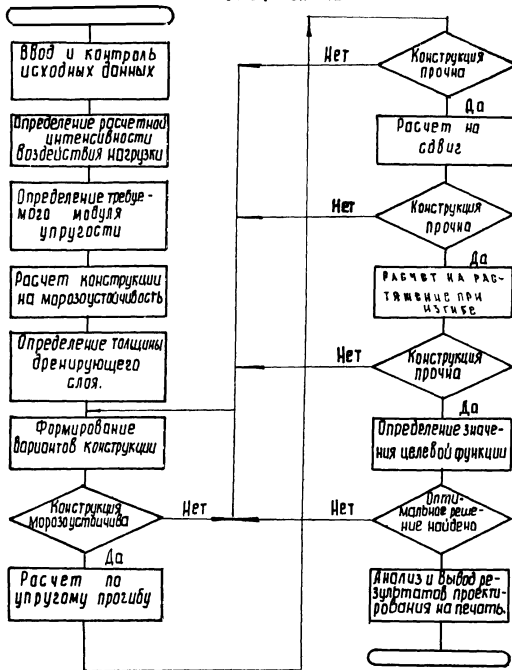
Ввод и контроль исходных данных

Определение расчетной интенсивности воздействия нагрузки

Определение требуемого модуля упругости

Расчет конструкции на морозоустойчивость

Определение толщины дренирующего слоя.

Формирование вариантов конструкции

Конструкция морозоустойчива

Нет

Да

Расчет по упругому прогибу

Конструкция прочна

Нет

Да

Расчет на сдвиг

Конструкция прочна

Нет

Да

РАСЧЕТ НА РАСТЯЖЕНИЕ ПРИ ИЗГИБЕ

Конструкция прочна

Нет

Да

Определение значения целевой функции

Оптимальное решение найдено

Нет

Анализ и вывод результатов проектирования на печать.